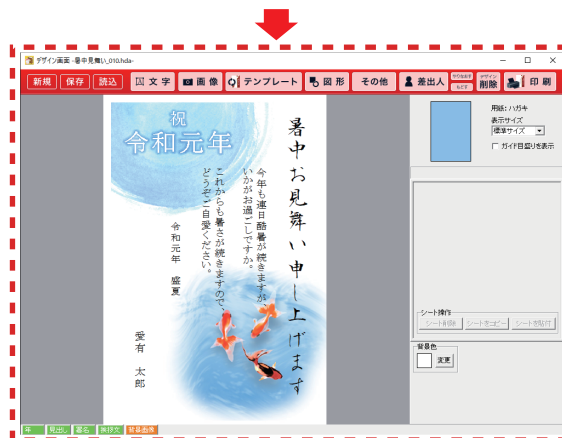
デザイン画面 -暑中見舞い_010.hda-

新規 保存 読込 文字 画像 テンプレート 図形 その他 差出人 やり直し もどす デザイン削除 印刷

用紙: ハガキ
表示サイズ
標準サイズ
ガイド目盛りを表示

祝
令和元年

暑中お見舞い申し上げます

今年も連日酷暑が続きますが
いかがお過ごしですか。

これからも暑さが続きますので、
どうぞご自愛ください。

令和元年 盛夏

愛有 太郎

シート操作
シート削除 シートをコピー シートを貼付

背景色
変更

表 見出し 宛名 挨拶文 背景画像